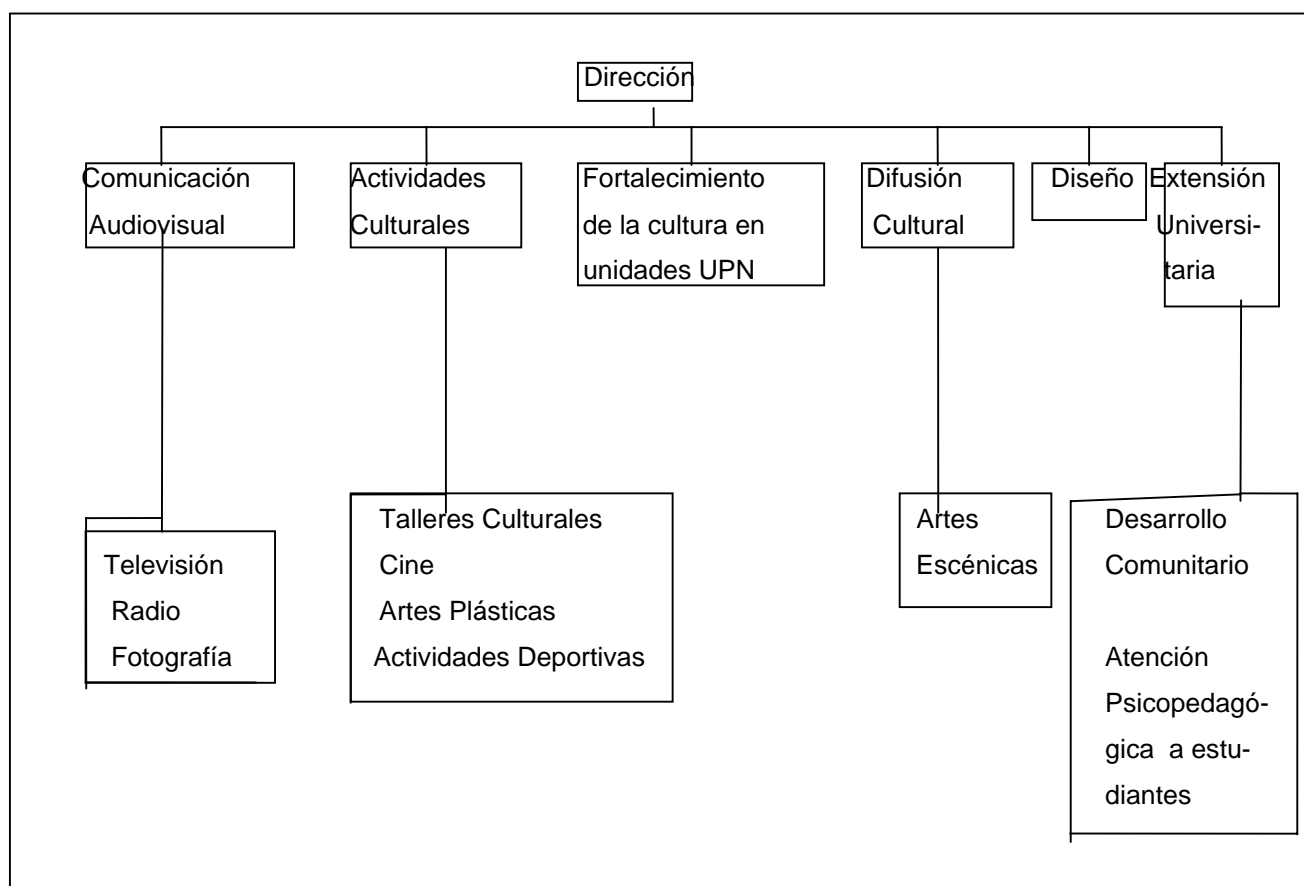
Dirección

Comunicación Audiovisual

Actividades Culturales

Fortalecimiento de la cultura en unidades UPN

Difusión Cultural

Diseño

Extensión Universitaria

Televisión
Radio
Fotografía

Talleres Culturales
Cine
Artes Plásticas
Actividades Deportivas

Artes Escénicas

Desarrollo Comunitario

Atención Psicopedagógica a estudiantes